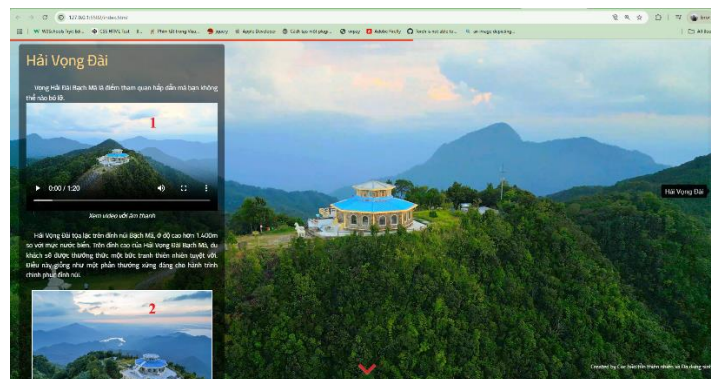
127.0.0.1:5500/index.html

W3Schools Học Trực... CSS MINS Tut... Phần tải trong tìu... jquery Apple Developer Cách tạo một page... Xmpay Adobe Firefly Trinh a mà albu to... ai image upscaling...

All Bookmarks

Hải Vọng Đài

Vọng Hải Đài Bạch Mã là điểm tham quan hấp dẫn mà bạn không thể nào bỏ lỡ.

1

0:00 / 1:20

Xem video với âm thanh

Hải Vọng Đài tọa lạc trên đỉnh núi Bạch Mã, ở độ cao hơn 1.400m so với mực nước biển. Trên đỉnh cao của Hải Vọng Đài Bạch Mã, du khách sẽ được thưởng thức một bức tranh thiên nhiên tuyệt vời. Điều này giống như một phần thưởng xứng đáng cho hành trình chinh phục đỉnh núi.

2

Hải Vọng Đài

Created by Các Bạn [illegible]